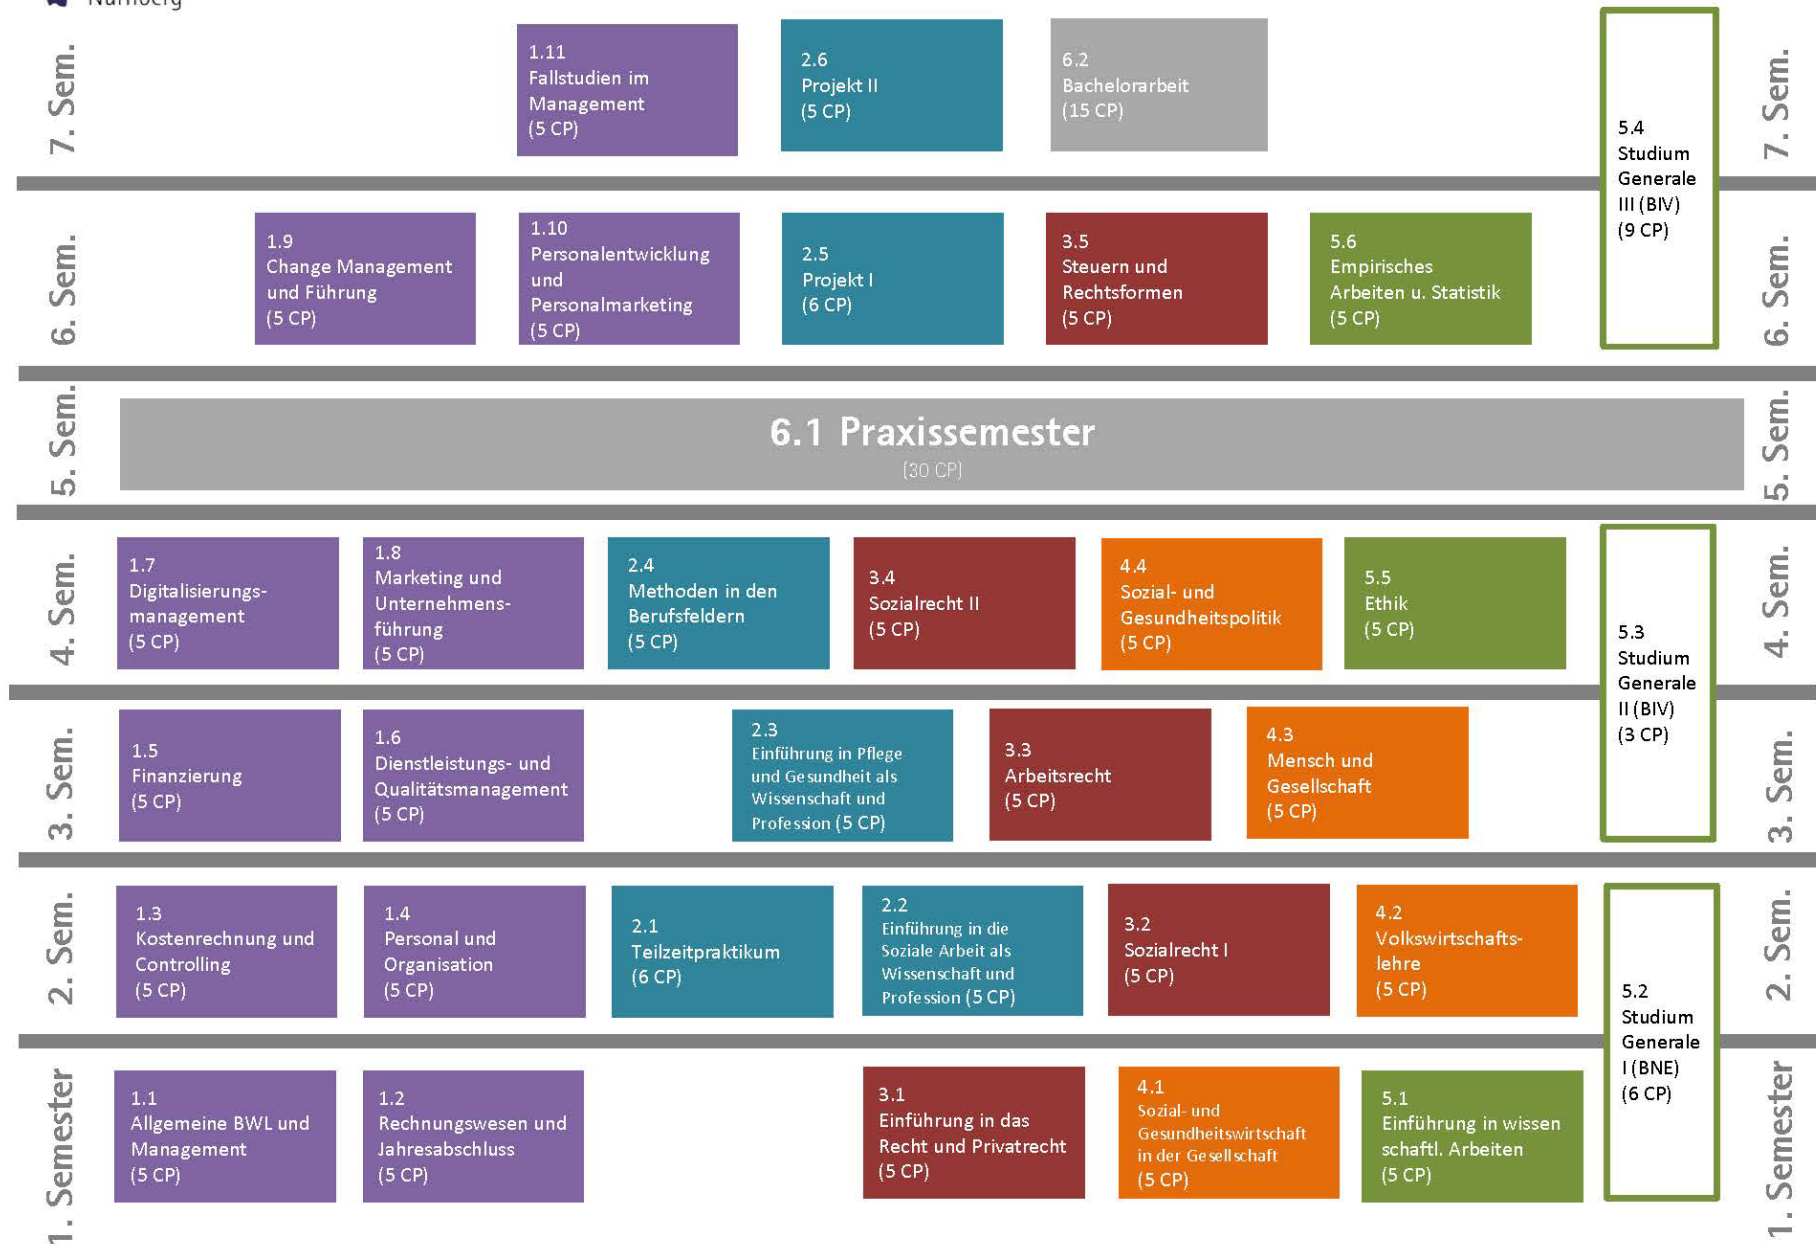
Nürnberg

7. Sem.

1.11 Fallstudien im Management (5 CP)

2.6 Projekt II (5 CP)

6.2 Bachelorarbeit (15 CP)

5.4 Studium Generale III (BIV) (9 CP)

7. Sem.

6. Sem.

1.9 Change Management und Führung (5 CP)

1.10 Personalentwicklung und Personalmarketing (5 CP)

2.5 Projekt I (6 CP)

3.5 Steuern und Rechtsformen (5 CP)

5.6 Empirisches Arbeiten u. Statistik (5 CP)

6. Sem.

5. Sem.

6.1 Praxissemester (30 CP)

5. Sem.

4. Sem.

1.7 Digitalisierungsmanagement (5 CP)

1.8 Marketing und Unternehmensführung (5 CP)

2.4 Methoden in den Berufsfeldern (5 CP)

3.4 Sozialrecht II (5 CP)

4.4 Sozial- und Gesundheitspolitik (5 CP)

5.5 Ethik (5 CP)

5.3 Studium Generale II (BIV) (3 CP)

4. Sem.

3. Sem.

1.5 Finanzierung (5 CP)

1.6 Dienstleistungs- und Qualitätsmanagement (5 CP)

2.3 Einführung in Pflege und Gesundheit als Wissenschaft und Profession (5 CP)

3.3 Arbeitsrecht (5 CP)

4.3 Mensch und Gesellschaft (5 CP)

3. Sem.

2. Sem.

1.3 Kostenrechnung und Controlling (5 CP)

1.4 Personal und Organisation (5 CP)

2.1 Teilzeitpraktikum (6 CP)

2.2 Einführung in die Soziale Arbeit als Wissenschaft und Profession (5 CP)

3.2 Sozialrecht I (5 CP)

4.2 Volkswirtschaftslehre (5 CP)

5.2 Studium Generale I (BNE) (6 CP)

2. Sem.

1. Semester

1.1 Allgemeine BWL und Management (5 CP)

1.2 Rechnungswesen und Jahresabschluss (5 CP)

3.1 Einführung in das Recht und Privatrecht (5 CP)

4.1 Sozial- und Gesundheitswirtschaft in der Gesellschaft (5 CP)

5.1 Einführung in wissen schaftl. Arbeiten (5 CP)

1. Semester